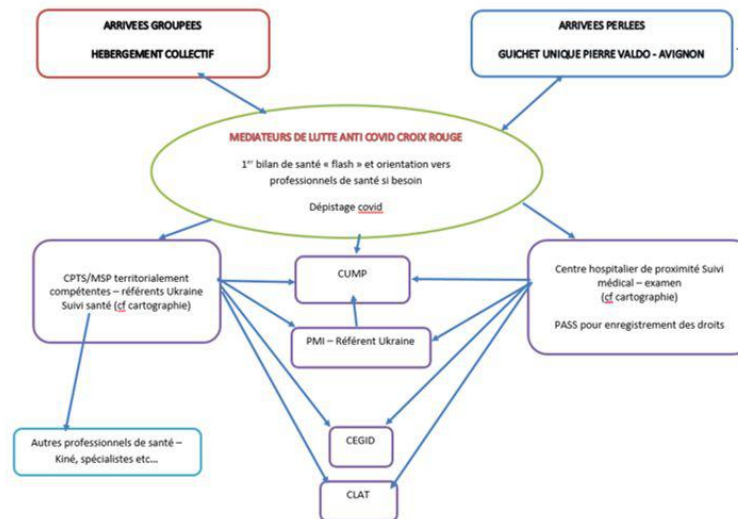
ARRIVEES GROUPEES

HEBERGEMENT COLLECTIF

ARRIVEES PERLEES

GUICHET UNIQUE PIERRE VALDO - AVIGNON

MEDIATEURS DE LUTTE ANTI COVID CROIX ROUGE

1$^{er}$ bilan de santé « flash » et orientation vers professionnels de santé si besoin

Dépistage covid

CPTS/MSP territorialement compétentes – référents Ukraine Suivi santé (cf cartographie)

CUMP

Centre hospitalier de proximité Suivi médical – examen (cf cartographie)

PASS pour enregistrement des droits

PMI – Référent Ukraine

Autres professionnels de santé – Kiné, spécialistes etc…

CEGID

CLAT